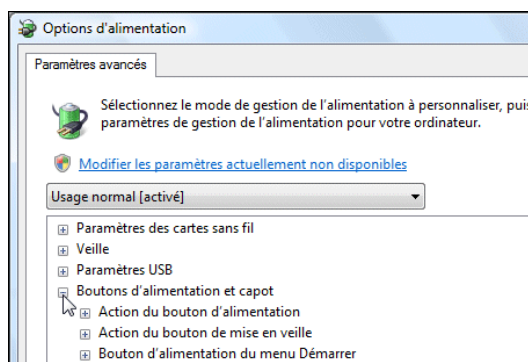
Options d'alimentation

Paramètres avancés

Sélectionnez le mode de gestion de l'alimentation à personnaliser, puis paramètres de gestion de l'alimentation pour votre ordinateur.

Modifier les paramètres actuellement non disponibles

Usage normal [activé]

⊞ Paramètres des cartes sans fil
⊞ Veille
⊞ Paramètres USB
⊟ Boutons d'alimentation et capot
⊞ Action du bouton d'alimentation
⊞ Action du bouton de mise en veille
⊞ Bouton d'alimentation du menu Démarrer